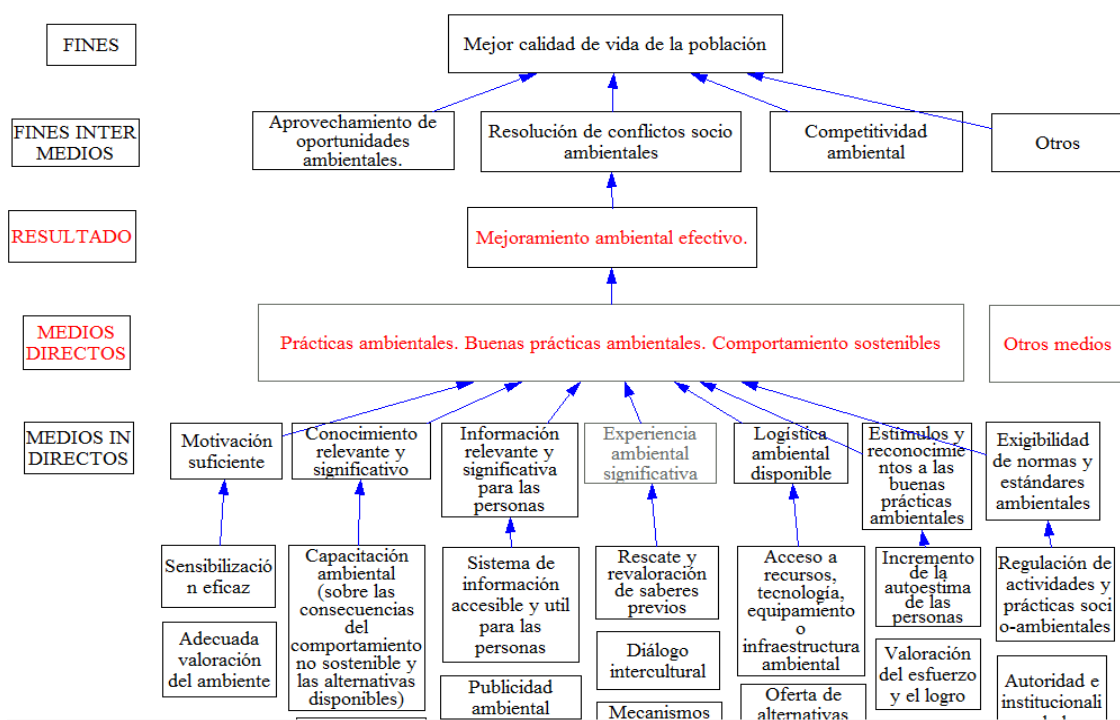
FINES

Mejor calidad de vida de la población

FINES INTER MEDIOS

Aprovechamiento de oportunidades ambientales.

Resolución de conflictos socio ambientales

Competitividad ambiental

Otros

RESULTADO

Mejoramiento ambiental efectivo.

MEDIOS DIRECTOS

Prácticas ambientales. Buenas prácticas ambientales. Comportamiento sostenibles

Otros medios

MEDIOS IN DIRECTOS

Motivación suficiente

Conocimiento relevante y significativo

Información relevante y significativa para las personas

Experiencia ambiental significativa

Logística ambiental disponible

Estímulos y reconocimientos a las buenas prácticas ambientales

Exigibilidad de normas y estándares ambientales

Sensibilización eficaz

Adecuada valoración del ambiente

Capacitación ambiental (sobre las consecuencias del comportamiento no sostenible y las alternativas disponibles)

Sistema de información accesible y util para las personas

Publicidad ambiental

Rescate y revaloración de saberes previos

Diálogo intercultural

Mecanismos

Acceso a recursos, tecnología, equipamiento o infraestructura ambiental

Oferta de alternativas

Incremento de la autoestima de las personas

Valoración del esfuerzo y el logro

Regulación de actividades y prácticas socio-ambientales

Autoridad e institucionali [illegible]